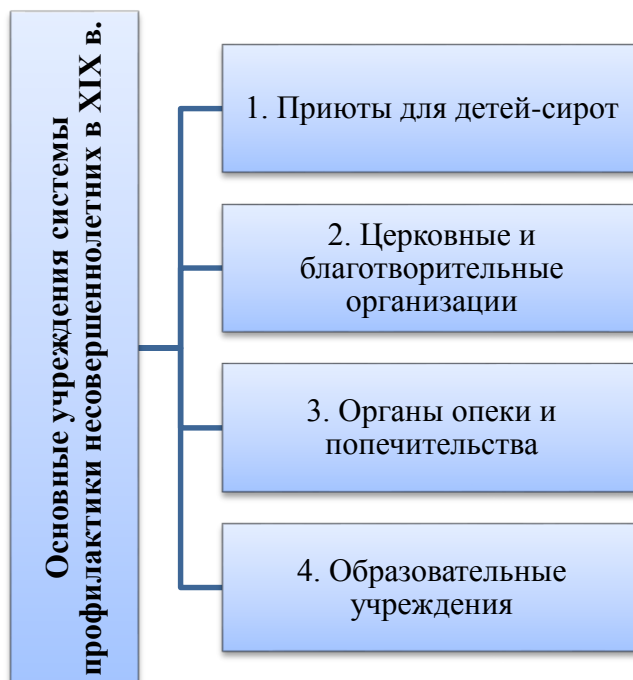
Основные учреждения системы профилактики несовершеннолетних в XIX в.

1. Приюты для детей-сирот

2. Церковные и благотворительные организации

3. Органы опеки и попечительства

4. Образовательные учреждения